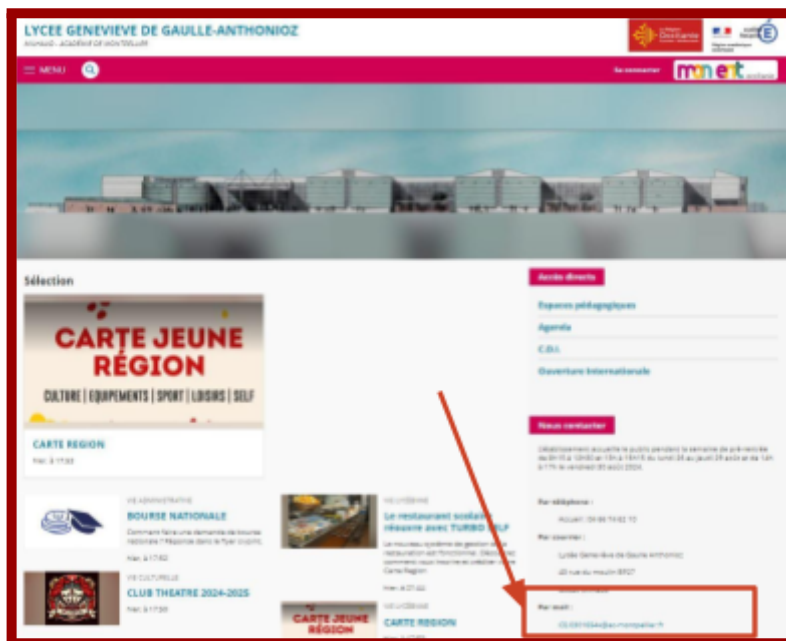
LYCEE GENEVIEVE DE GAULLE-ANTHONIOZ

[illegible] - ACADÉMIE DE MONTPELLIER

MENU

Se connecter

mon ent

Sélection

CARTE JEUNE RÉGION

CULTURE | EQUIPEMENTS | SPORT | LOISIRS | SELF

CARTE REGION

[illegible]

VIE ADMINISTRATIVE

BOURSE NATIONALE

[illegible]

VIE CULTURELLE

CLUB THEATRE 2024-2025

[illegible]

VIE LYCÉENNE

Le restaurant scolaire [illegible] avec TURBO SELF

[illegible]

CARTE JEUNE RÉGION

CARTE REGION

Accès directs

Espaces pédagogiques

Agenda

C.D.I.

Ouverture internationale

Nous contacter

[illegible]

Par téléphone :

Accueil : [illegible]

Par courrier :

Lycée Geneviève de Gaulle Anthonioz

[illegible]

Par mail :

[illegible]@ac-montpellier.fr